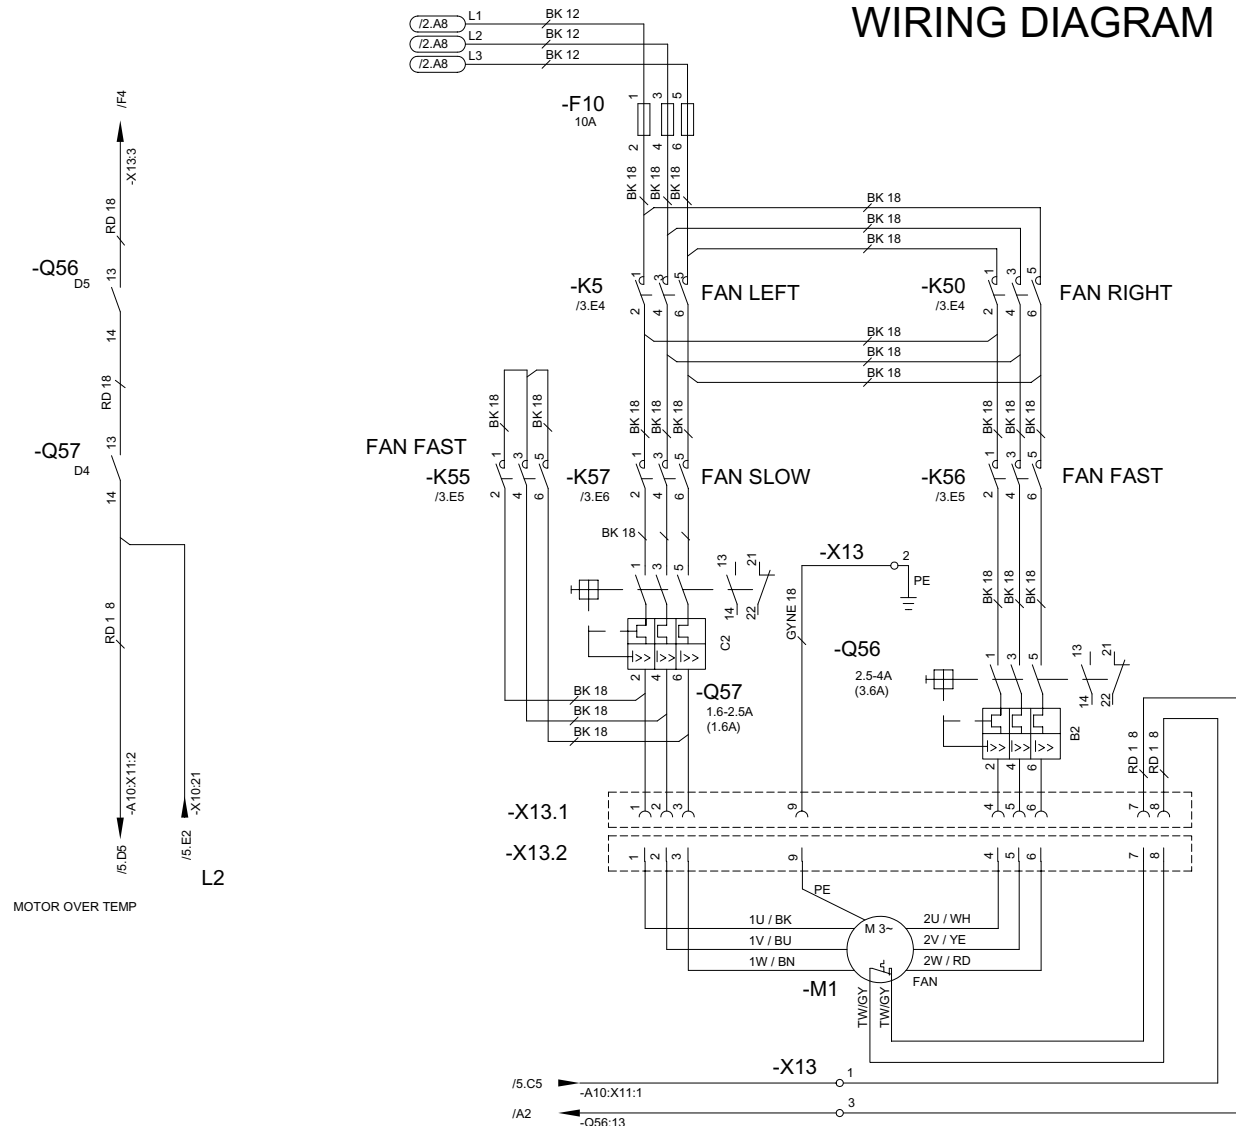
WIRING DIAGRAM

/2.A8 L1 BK 12
/2.A8 L2 BK 12
/2.A8 L3 BK 12

-F10
10A
1 3 5
2 4 6

BK 18 BK 18 BK 18
BK 18
BK 18
BK 18

-K5
/3.E4
1 3 5
2 4 6
FAN LEFT

-K50
/3.E4
1 3 5
2 4 6
FAN RIGHT

BK 18
BK 18
BK 18

BK 18 BK 18
BK 18 BK 18 BK 18
BK 18 BK 18 BK 18

FAN FAST
-K55
/3.E5
1 3 5
2 4 6

-K57
/3.E6
1 3 5
2 4 6
FAN SLOW

-K56
/3.E5
1 3 5
2 4 6
FAN FAST

BK 18

-X13
2
PE

GYNE 18

BK 18 BK 18 BK 18

1 3 5
13 21
14 22
C2
2 4 6
I>> I>> I>>

BK 18
BK 18
BK 18

-Q57
1.6-2.5A
(1.6A)

-Q56
2.5-4A
(3.6A)

1 3 5
13 21
14 22
I>> I>> I>>
B2
2 4 6

RD 1 8
RD 1 8

-X13.1
1 2 3 9 4 5 6 7 8

-X13.2
1 2 3 9 4 5 6 7 8

PE
1U / BK
1V / BU
1W / BN
M 3~
2U / WH
2V / YE
2W / RD
FAN
-M1
TW/GY
TW/GY

-X13
1
3
/5.C5
-A10:X11:1
/A2
-Q56:13

/F4
-X13:3
RD 18
-Q56
D5
13
14
RD 18
-Q57
D4
13
14
RD 1 8
-A10:X11:2
-X10:21
/5.D5
/5.E2
L2

MOTOR OVER TEMP